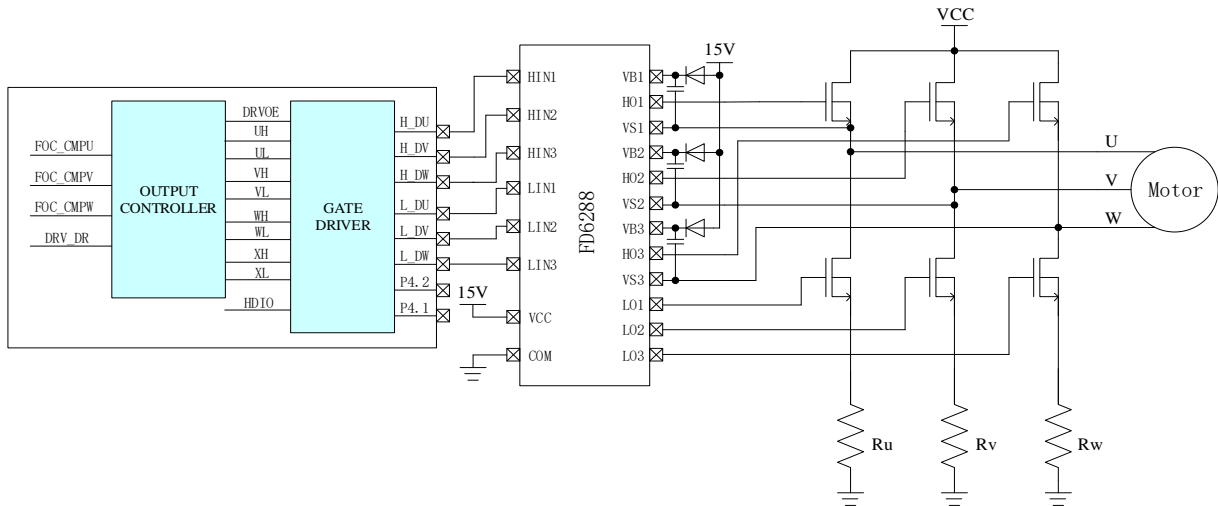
VCC

15V

FOC_CMPU
FOC_CMPV
FOC_CMPW
DRV_DR

OUTPUT CONTROLLER

DRVOE
UH
UL
VH
VL
WH
WL
XH
XL
HDIO

GATE DRIVER

H_DU
H_DV
H_DW
L_DU
L_DV
L_DW
P4.2
P4.1

HIN1
HIN2
HIN3
LIN1
LIN2
LIN3
15V
VCC
COM

FD6288

VB1
HO1
VS1
VB2
HO2
VS2
VB3
HO3
VS3
LO1
LO2
LO3

U
V
W
Motor

Ru
Rv
Rw